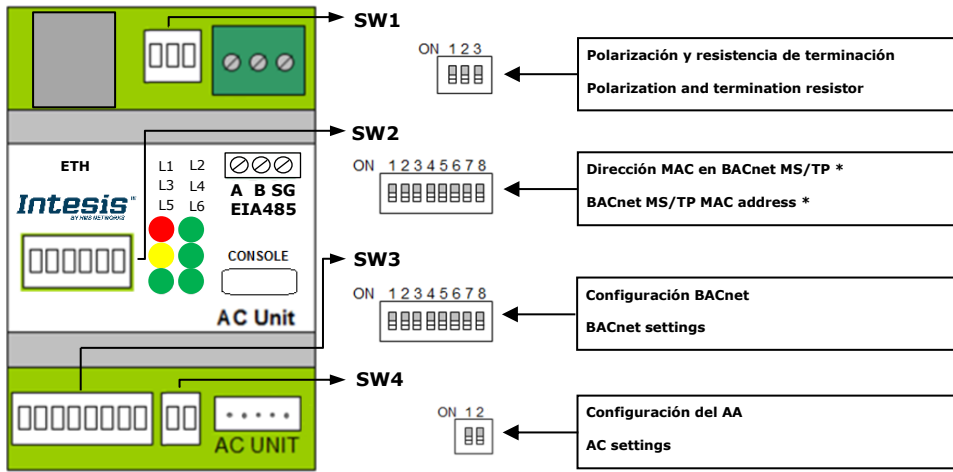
SW1

ON 1 2 3

Polarización y resistencia de terminación

Polarization and termination resistor

SW2

ETH

L1 L2
L3 L4
L5 L6

A B SG
EIA485

Intesis
BY HMS NETWORKS

CONSOLE

AC Unit

ON 1 2 3 4 5 6 7 8

Dirección MAC en BACnet MS/TP *

BACnet MS/TP MAC address *

SW3

ON 1 2 3 4 5 6 7 8

Configuración BACnet

BACnet settings

SW4

AC UNIT

ON 1 2

Configuración del AA

AC settings